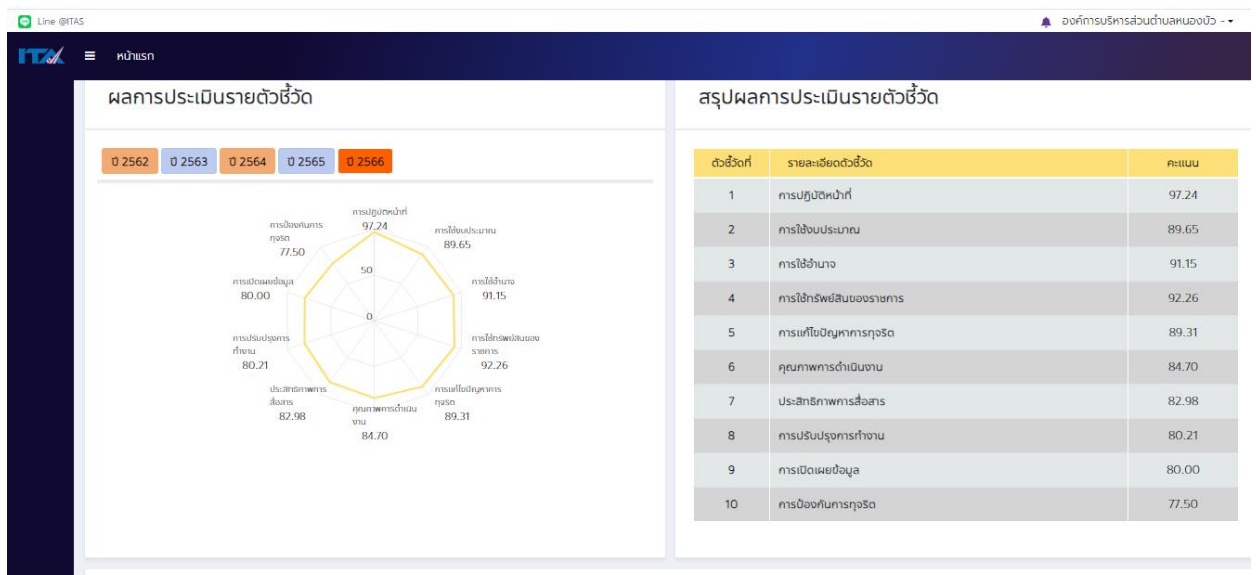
Line @ITAS

องค์การบริหารส่วนตำบลหนองบัว -

ITA ≡ หน้าแรก

ผลการประเมินรายตัวชี้วัด

ปี 2562 ปี 2563 ปี 2564 ปี 2565 ปี 2566

การปฏิบัติหน้าที่ 97.24
การใช้งบประมาณ 89.65
การใช้อำนาจ 91.15
การใช้ทรัพย์สินของราชการ 92.26
การแก้ไขปัญหาการทุจริต 89.31
คุณภาพการดำเนินงาน 84.70
ประสิทธิภาพการสื่อสาร 82.98
การปรับปรุงการทำงาน 80.21
การเปิดเผยข้อมูล 80.00
การป้องกันการทุจริต 77.50
50
0

สรุปผลการประเมินรายตัวชี้วัด

| ตัวชี้วัดที่ | รายละเอียดตัวชี้วัด | คะแนน |
|---|---|---|
| 1 | การปฏิบัติหน้าที่ | 97.24 |
| 2 | การใช้งบประมาณ | 89.65 |
| 3 | การใช้อำนาจ | 91.15 |
| 4 | การใช้ทรัพย์สินของราชการ | 92.26 |
| 5 | การแก้ไขปัญหาการทุจริต | 89.31 |
| 6 | คุณภาพการดำเนินงาน | 84.70 |
| 7 | ประสิทธิภาพการสื่อสาร | 82.98 |
| 8 | การปรับปรุงการทำงาน | 80.21 |
| 9 | การเปิดเผยข้อมูล | 80.00 |
| 10 | การป้องกันการทุจริต | 77.50 |